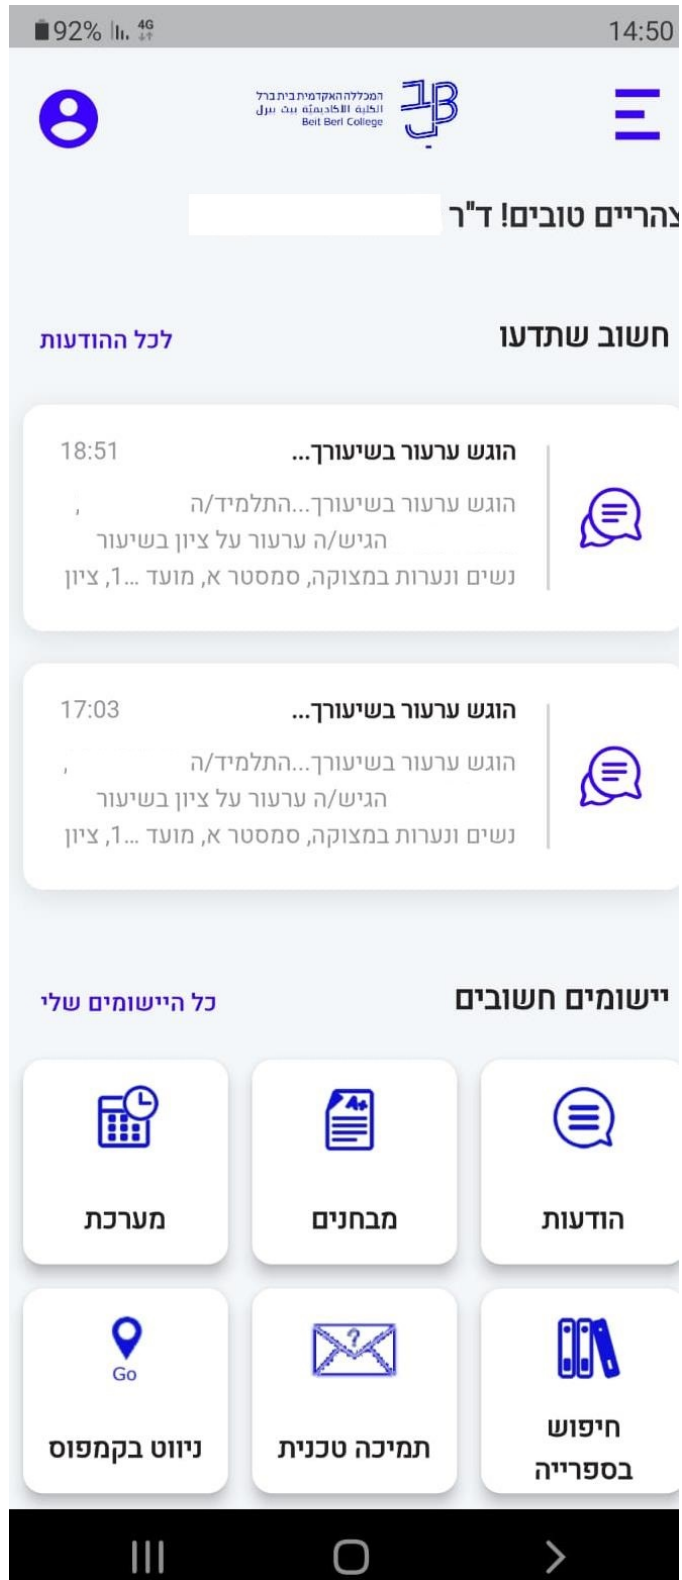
92% 4G 14:50

המכללה האקדמית בית ברל
الكلية الاكاديمية بيت بيرل
Beit Berl College

צהריים טובים! ד"ר

חשוב שתדעו
לכל ההודעות

הוגש ערעור בשיעורך...
18:51
הוגש ערעור בשיעורך...התלמיד/ה ,
הגיש/ה ערעור על ציון בשיעור
נשים ונערות במצוקה, סמסטר א, מועד 1..., ציון

הוגש ערעור בשיעורך...
17:03
הוגש ערעור בשיעורך...התלמיד/ה ,
הגיש/ה ערעור על ציון בשיעור
נשים ונערות במצוקה, סמסטר א, מועד 1..., ציון

יישומים חשובים
כל היישומים שלי

הודעות
מבחנים
מערכת
חיפוש בספרייה
תמיכה טכנית
Go
ניווט בקמפוס